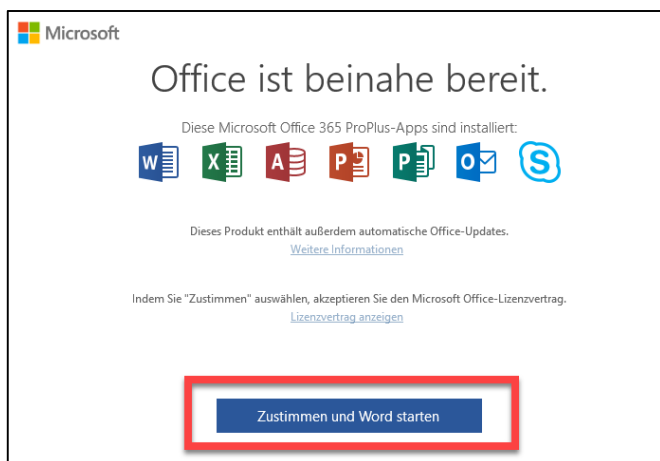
Microsoft

Office ist beinahe bereit.

Diese Microsoft Office 365 ProPlus-Apps sind installiert:

W X A P P O S

Dieses Produkt enthält außerdem automatische Office-Updates.
Weitere Informationen

Indem Sie "Zustimmen" auswählen, akzeptieren Sie den Microsoft Office-Lizenzvertrag.
Lizenzvertrag anzeigen

Zustimmen und Word starten